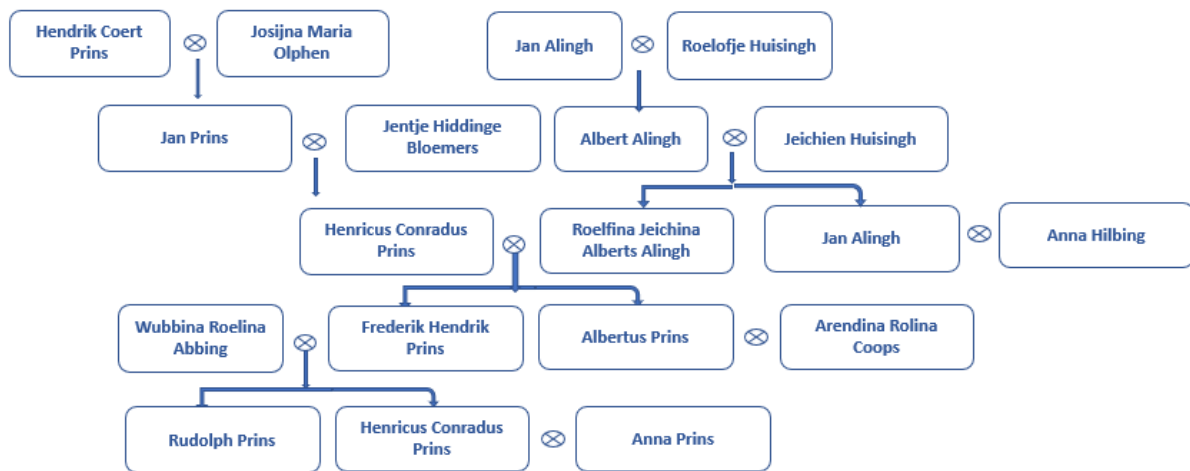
Hendrik Coert Prins ⊗ Josijna Maria Olphen

Jan Alingh ⊗ Roelofje Huisingh

Jan Prins ⊗ Jentje Hiddinge Bloemers

Albert Alingh ⊗ Jeichien Huisingh

Henricus Conradus Prins ⊗ Roelfina Jeichina Alberts Alingh

Jan Alingh ⊗ Anna Hilbing

Wubbina Roelina Abbing ⊗ Frederik Hendrik Prins

Albertus Prins ⊗ Arendina Rolina Coops

Rudolph Prins

Henricus Conradus Prins ⊗ Anna Prins